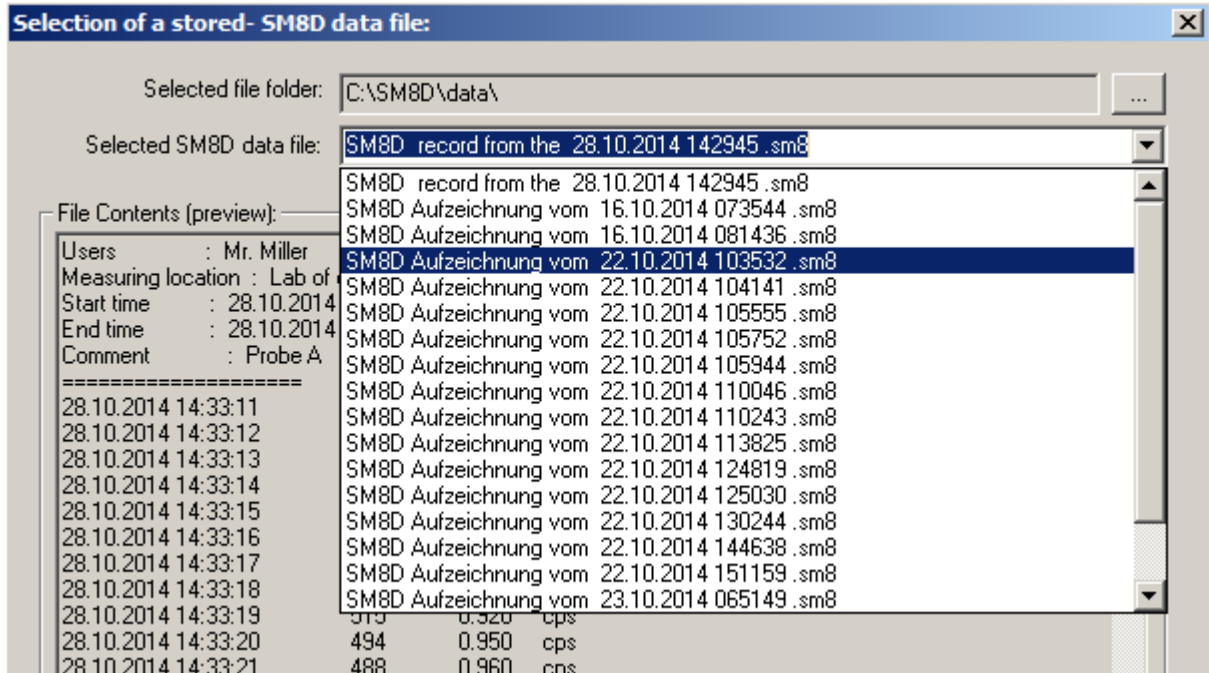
Selection of a stored- SM8D data file:

Selected file folder: C:\SM8D\data\

...

Selected SM8D data file: SM8D record from the 28.10.2014 142945 .sm8

SM8D record from the 28.10.2014 142945 .sm8
SM8D Aufzeichnung vom 16.10.2014 073544 .sm8
SM8D Aufzeichnung vom 16.10.2014 081436 .sm8
SM8D Aufzeichnung vom 22.10.2014 103532 .sm8
SM8D Aufzeichnung vom 22.10.2014 104141 .sm8
SM8D Aufzeichnung vom 22.10.2014 105555 .sm8
SM8D Aufzeichnung vom 22.10.2014 105752 .sm8
SM8D Aufzeichnung vom 22.10.2014 105944 .sm8
SM8D Aufzeichnung vom 22.10.2014 110046 .sm8
SM8D Aufzeichnung vom 22.10.2014 110243 .sm8
SM8D Aufzeichnung vom 22.10.2014 113825 .sm8
SM8D Aufzeichnung vom 22.10.2014 124819 .sm8
SM8D Aufzeichnung vom 22.10.2014 125030 .sm8
SM8D Aufzeichnung vom 22.10.2014 130244 .sm8
SM8D Aufzeichnung vom 22.10.2014 144638 .sm8
SM8D Aufzeichnung vom 22.10.2014 151159 .sm8
SM8D Aufzeichnung vom 23.10.2014 065149 .sm8

File Contents (preview):

Users : Mr. Miller
Measuring location : Lab of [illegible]
Start time : 28.10.2014 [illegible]
End time : 28.10.2014 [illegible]
Comment : Probe A
====================
28.10.2014 14:33:11
28.10.2014 14:33:12
28.10.2014 14:33:13
28.10.2014 14:33:14
28.10.2014 14:33:15
28.10.2014 14:33:16
28.10.2014 14:33:17
28.10.2014 14:33:18
28.10.2014 14:33:19 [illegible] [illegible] cps
28.10.2014 14:33:20 494 0.950 cps
28.10.2014 14:33:21 488 0.960 cps